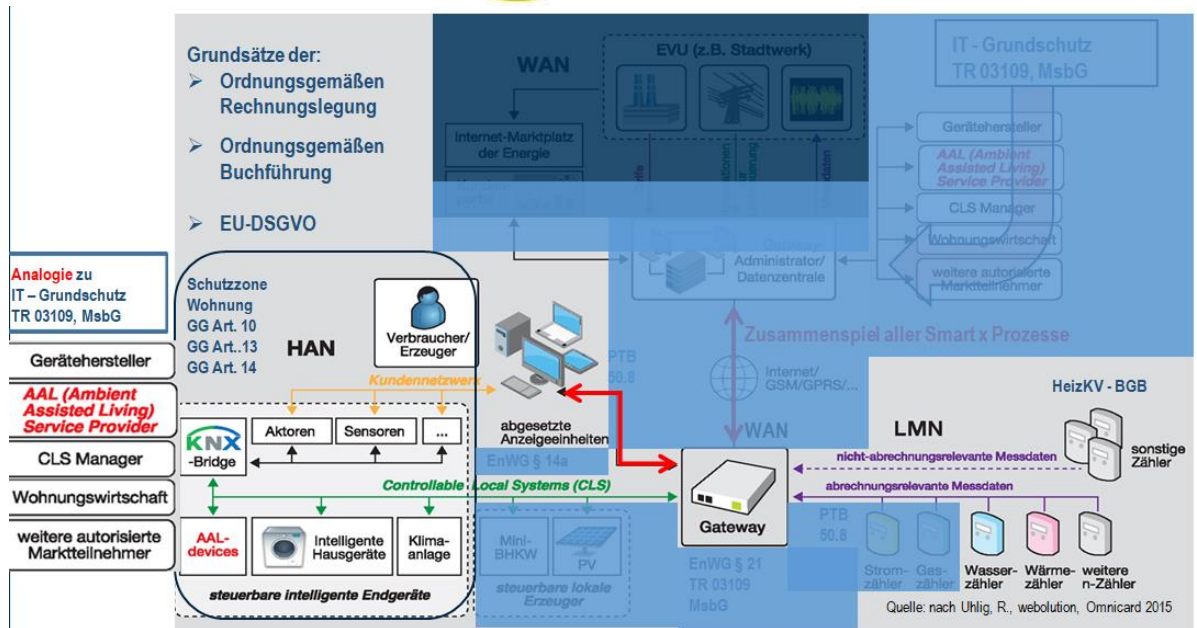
Grundsätze der:
➢ Ordnungsgemäßen Rechnungslegung
➢ Ordnungsgemäßen Buchführung
➢ EU-DSGVO

WAN

EVU (z.B. Stadtwerk)

Internet-Marktplatz der Energie

IT - Grundschutz
TR 03109, MsbG

Gerätehersteller
AAL (Ambient Assisted Living) Service Provider
CLS Manager
Wohnungswirtschaft
weitere autorisierte Marktteilnehmer

Administrator/ Datenzentrale

Zusammenspiel aller Smart x Prozesse

Analogie zu
IT – Grundschutz
TR 03109, MsbG

Gerätehersteller
AAL (Ambient Assisted Living) Service Provider
CLS Manager
Wohnungswirtschaft
weitere autorisierte Marktteilnehmer

Schutzzone Wohnung
GG Art. 10
GG Art..13
GG Art. 14

HAN

Verbraucher/ Erzeuger

Kundennetzwerk

PTB 50.8

Internet/ GSM/GPRS/...

HeizKV - BGB

LMN

Aktoren
Sensoren
...

KNX -Bridge

abgesetzte Anzeigeeinheiten

EnWG § 14a

WAN

nicht-abrechnungsrelevante Messdaten

sonstige Zähler

Controllable Local Systems (CLS)

abrechnungsrelevante Messdaten

Gateway

PTB 50.8

AAL-devices
Intelligente Hausgeräte
Klima-anlage

steuerbare intelligente Endgeräte

Mini-BHKW
PV
steuerbare lokale Erzeuger

EnWG § 21
TR 03109
MsbG

Strom-zähler
Gas-zähler
Wasser-zähler
Wärme-zähler
weitere n-Zähler

Quelle: nach Uhlig, R., webolution, Omnicard 2015